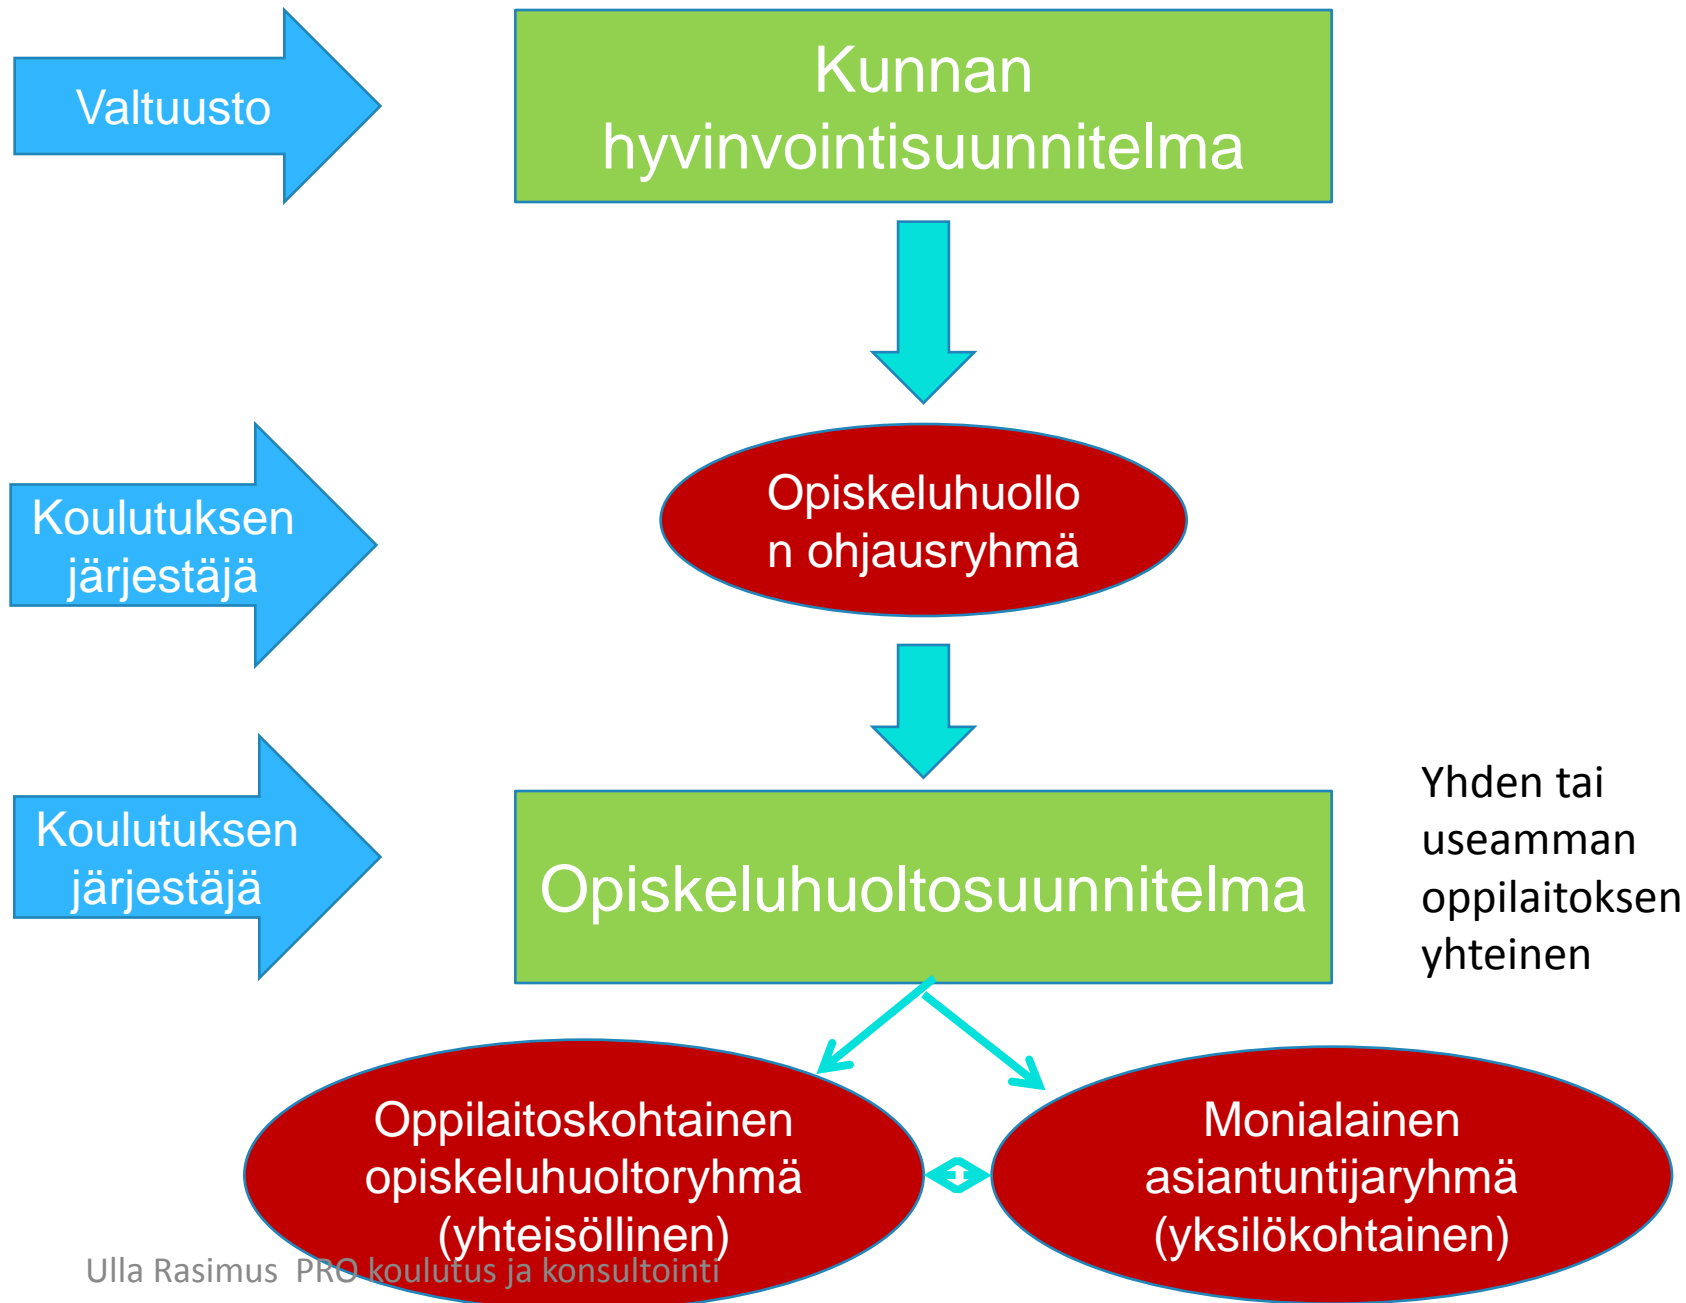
Valtuusto

Kunnan hyvinvointisuunnitelma

Koulutuksen järjestäjä

Opiskeluhuollon ohjausryhmä

Koulutuksen järjestäjä

Opiskeluhuoltosuunnitelma

Yhden tai useamman oppilaitoksen yhteinen

Oppilaitoskohtainen opiskeluhuoltoryhmä (yhteisöllinen)

Monialainen asiantuntijaryhmä (yksilökohtainen)

Ulla Rasimus PRO koulutus ja konsultointi